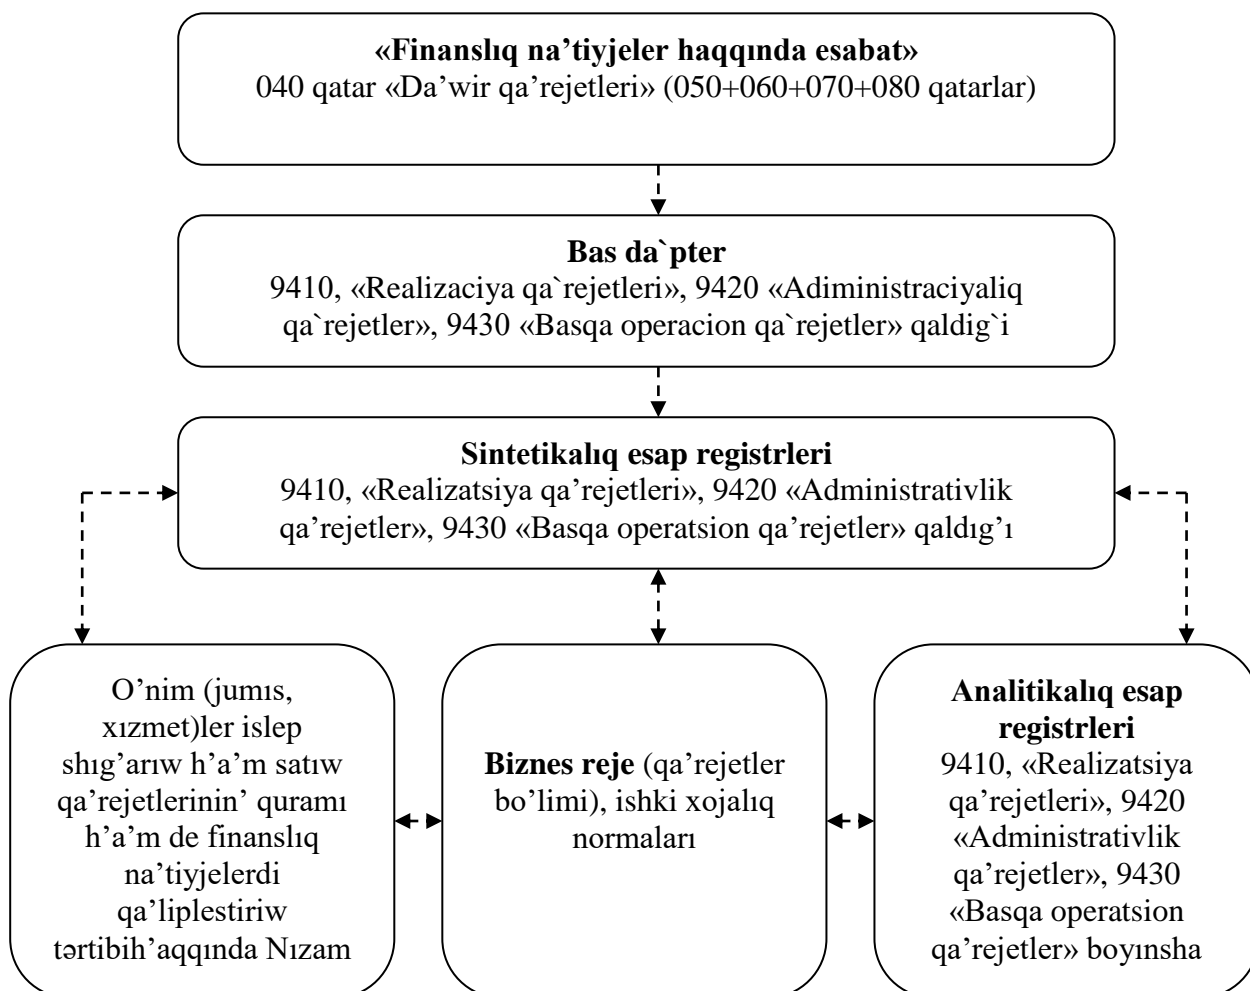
**«Finanslıq na'tiyjeler haqqında esabat»**
040 qatar «Da'wir qa'rejetleri» (050+060+070+080 qatarlar)

**Bas da`pter**
9410, «Realizaciya qa`rejetleri», 9420 «Adiministraciyaliq qa`rejetler», 9430 «Basqa operacion qa`rejetler» qaldig`i

**Sintetikalıq esap registrleri**
9410, «Realizatsiya qa'rejetleri», 9420 «Administrativlik qa'rejetler», 9430 «Basqa operatsion qa'rejetler» qaldıg'ı

O'nim (jumıs, xızmet)ler islep shıg'arıw h'a'm satıw qa'rejetlerinin' quramı h'a'm de finanslıq na'tiyjelerdi qa'liplestiriw tərtibih'aqqında Nızam

**Biznes reje** (qa'rejetler bo'limi), ishki xojalıq normaları

**Analitikalıq esap registrleri**
9410, «Realizatsiya qa'rejetleri», 9420 «Administrativlik qa'rejetler», 9430 «Basqa operatsion qa'rejetler» boyınsha